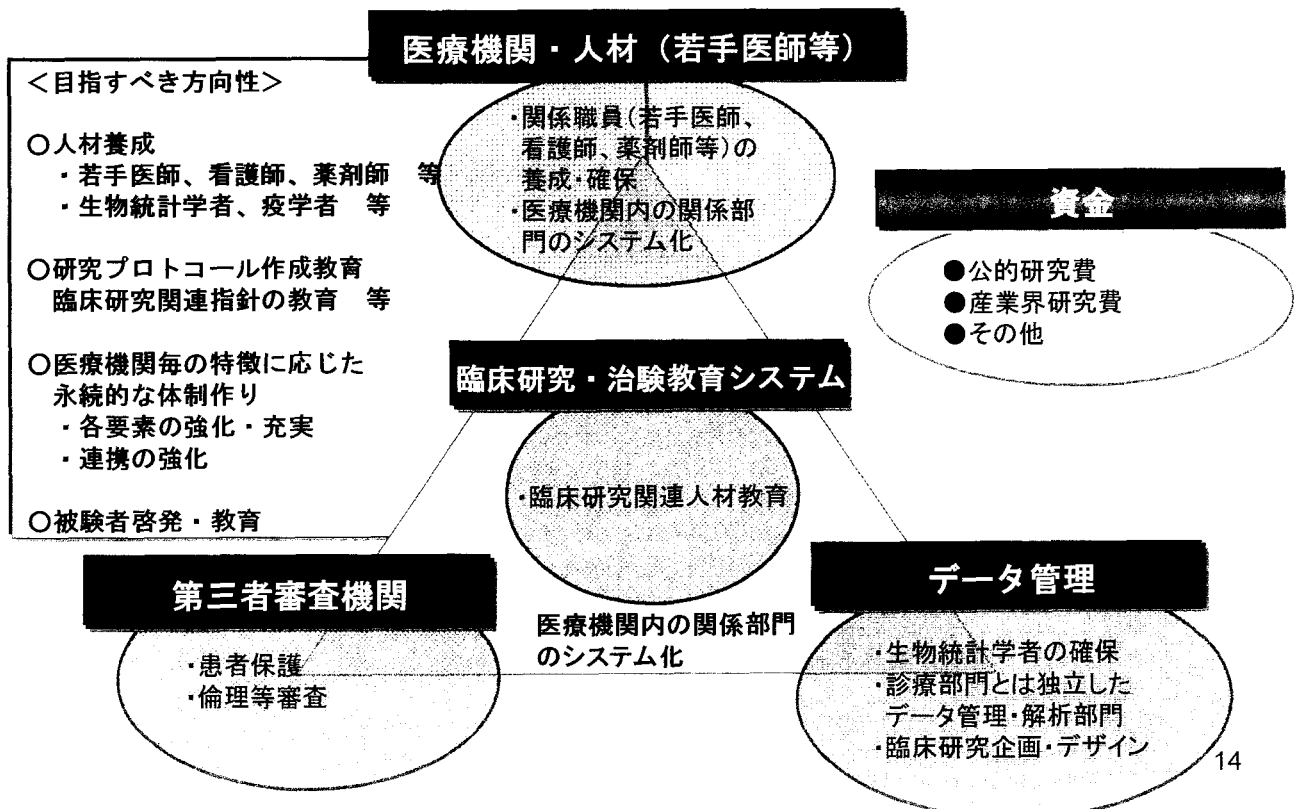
医療機関・人材（若手医師等）

<目指すべき方向性>

○人材養成
・若手医師、看護師、薬剤師　等
・生物統計学者、疫学者　等

○研究プロトコール作成教育
臨床研究関連指針の教育　等

○医療機関毎の特徴に応じた永続的な体制作り
・各要素の強化・充実
・連携の強化

○被験者啓発・教育

・関係職員（若手医師、看護師、薬剤師等）の養成・確保
・医療機関内の関係部門のシステム化

資金

●公的研究費
●産業界研究費
●その他

臨床研究・治験教育システム

・臨床研究関連人材教育

第三者審査機関

・患者保護
・倫理等審査

医療機関内の関係部門のシステム化

データ管理

・生物統計学者の確保
・診療部門とは独立したデータ管理・解析部門
・臨床研究企画・デザイン

14